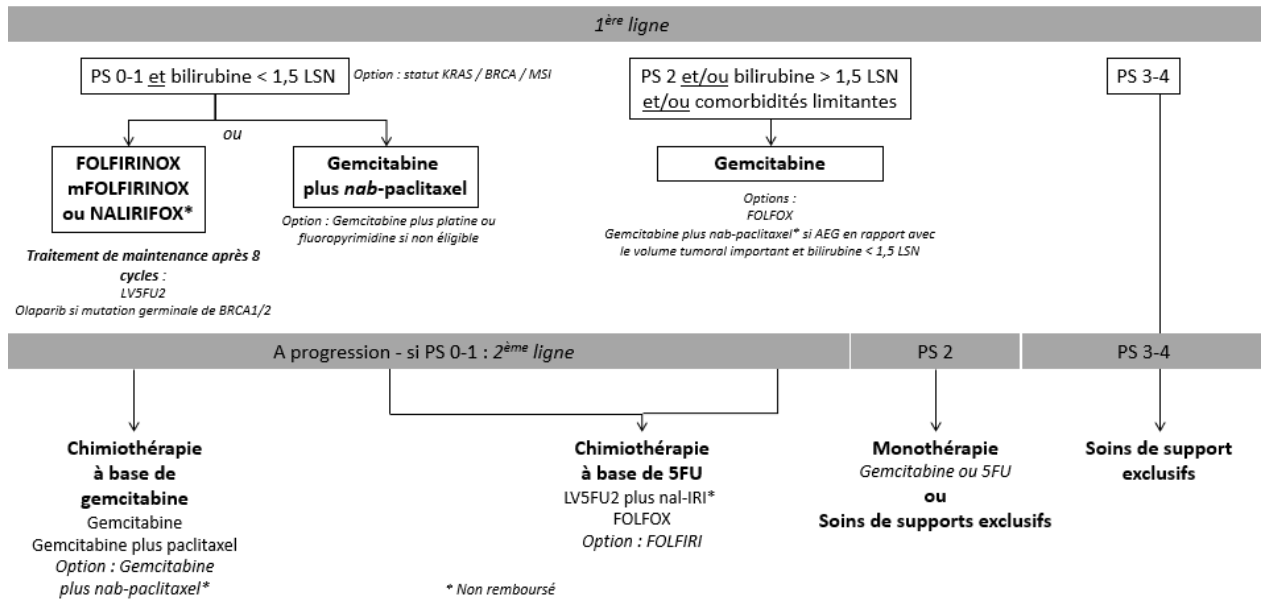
1$^{ère}$ ligne

PS 0-1 et bilirubine < 1,5 LSN

Option : statut KRAS / BRCA / MSI

ou

FOLFIRINOX
mFOLFIRINOX
ou NALIRIFOX*

Traitement de maintenance après 8 cycles :
LV5FU2
Olaparib si mutation germinale de BRCA1/2

Gemcitabine plus nab-paclitaxel

Option : Gemcitabine plus platine ou fluoropyrimidine si non éligible

PS 2 et/ou bilirubine > 1,5 LSN et/ou comorbidités limitantes

Gemcitabine

Options :
FOLFOX
Gemcitabine plus nab-paclitaxel* si AEG en rapport avec le volume tumoral important et bilirubine < 1,5 LSN

PS 3-4

A progression - si PS 0-1 : 2$^{ème}$ ligne

PS 2

PS 3-4

Chimiothérapie à base de gemcitabine
Gemcitabine
Gemcitabine plus paclitaxel
Option : Gemcitabine plus nab-paclitaxel*

Chimiothérapie à base de 5FU
LV5FU2 plus nal-IRI*
FOLFOX
Option : FOLFIRI

Monothérapie
Gemcitabine ou 5FU
ou
Soins de supports exclusifs

Soins de support exclusifs

* Non remboursé